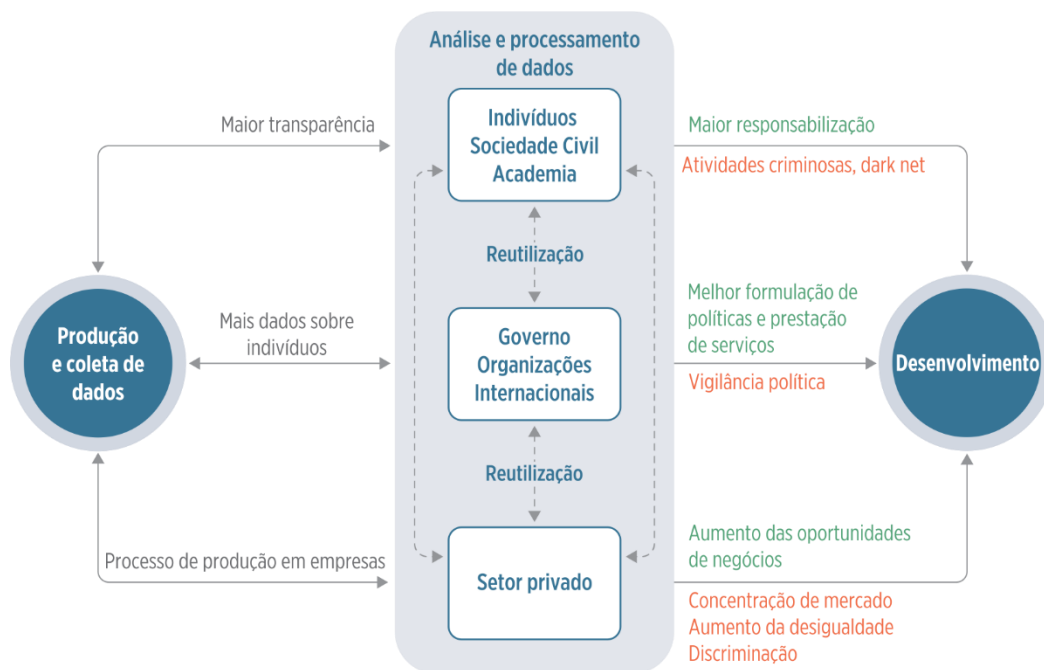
Análise e processamento de dados

Maior transparência

Indivíduos
Sociedade Civil
Academia

Maior responsabilização

Atividades criminosas, dark net

Reutilização

Produção e coleta de dados

Mais dados sobre indivíduos

Governo
Organizações
Internacionais

Melhor formulação de políticas e prestação de serviços

Vigilância política

Desenvolvimento

Reutilização

Processo de produção em empresas

Setor privado

Aumento das oportunidades de negócios

Concentração de mercado
Aumento da desigualdade
Discriminação